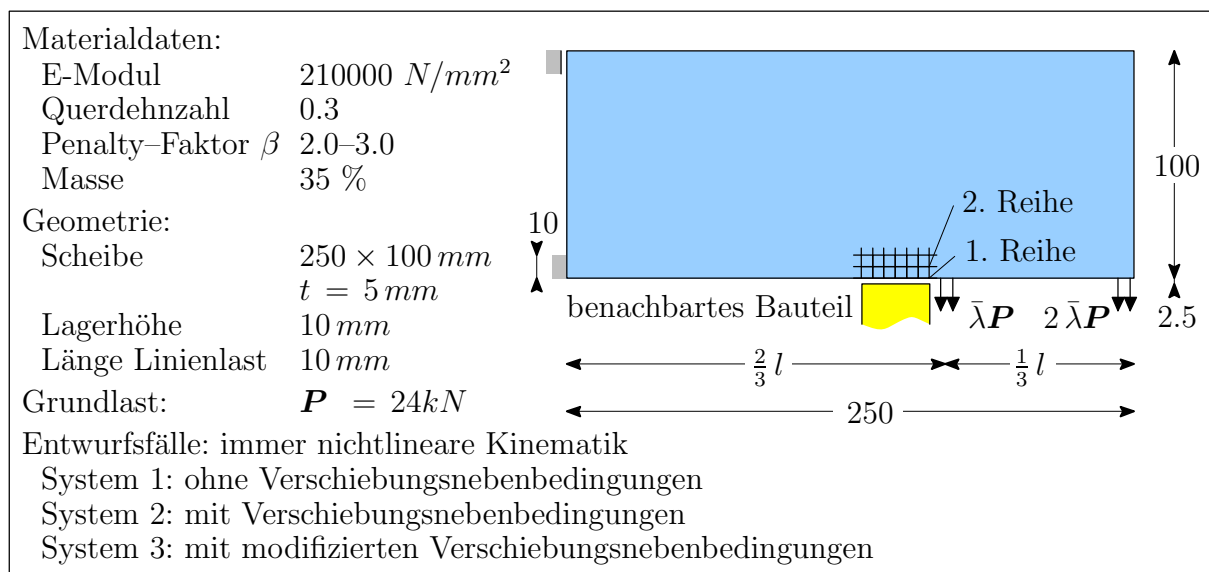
Materialdaten:

| | |
|---|---|
| E-Modul | 210000 $N/mm^2$ |
| Querdehnzahl | 0.3 |
| Penalty–Faktor $\beta$ | 2.0–3.0 |
| Masse | 35 % |

Geometrie:

| | |
|---|---|
| Scheibe | $250 \times 100\,mm$ |
| | $t = 5\,mm$ |
| Lagerhöhe | $10\,mm$ |
| Länge Linienlast | $10\,mm$ |

Grundlast: $\boldsymbol{P} = 24kN$

2. Reihe
1. Reihe
10
100
benachbartes Bauteil
$\bar{\lambda}\boldsymbol{P}$ $2\,\bar{\lambda}\boldsymbol{P}$
2.5
$\frac{2}{3}\,l$
$\frac{1}{3}\,l$
250

Entwurfsfälle: immer nichtlineare Kinematik
System 1: ohne Verschiebungsnebenbedingungen
System 2: mit Verschiebungsnebenbedingungen
System 3: mit modifizierten Verschiebungsnebenbedingungen